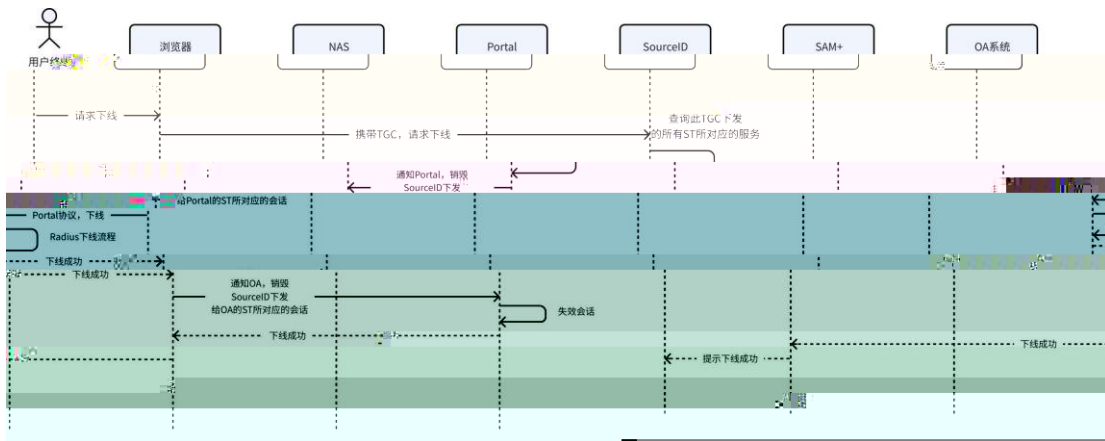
用户终端

浏览器

NAS

Portal

SourceID

SAM+

OA系统

请求下线

携带TGC，请求下线

查询此TGC下发的所有ST所对应的服务

通知Portal，销毁SourceID下发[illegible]

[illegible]给Portal的ST所对应的会话

Portal协议，下线

Radius下线流程

下线成功

下线成功

通知OA，销毁SourceID下发给OA的ST所对应的会话

失效会话

下线成功

下线成功

提示下线成功